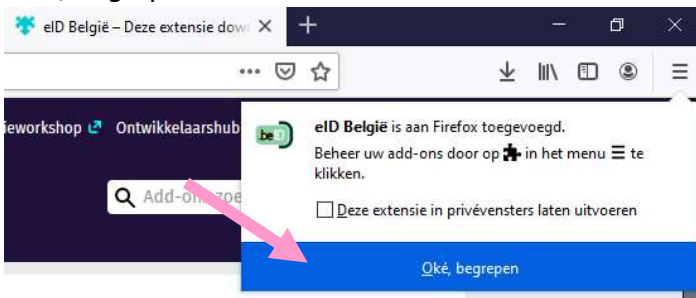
eID België – Deze extensie dow ×

+

···

ieworkshop ↗ Ontwikkelaarshub

Add-ons zoe

be

eID België is aan Firefox toegevoegd.

Beheer uw add-ons door op in het menu ☰ te klikken.

☐ Deze extensie in privévensters laten uitvoeren

Oké, begrepen